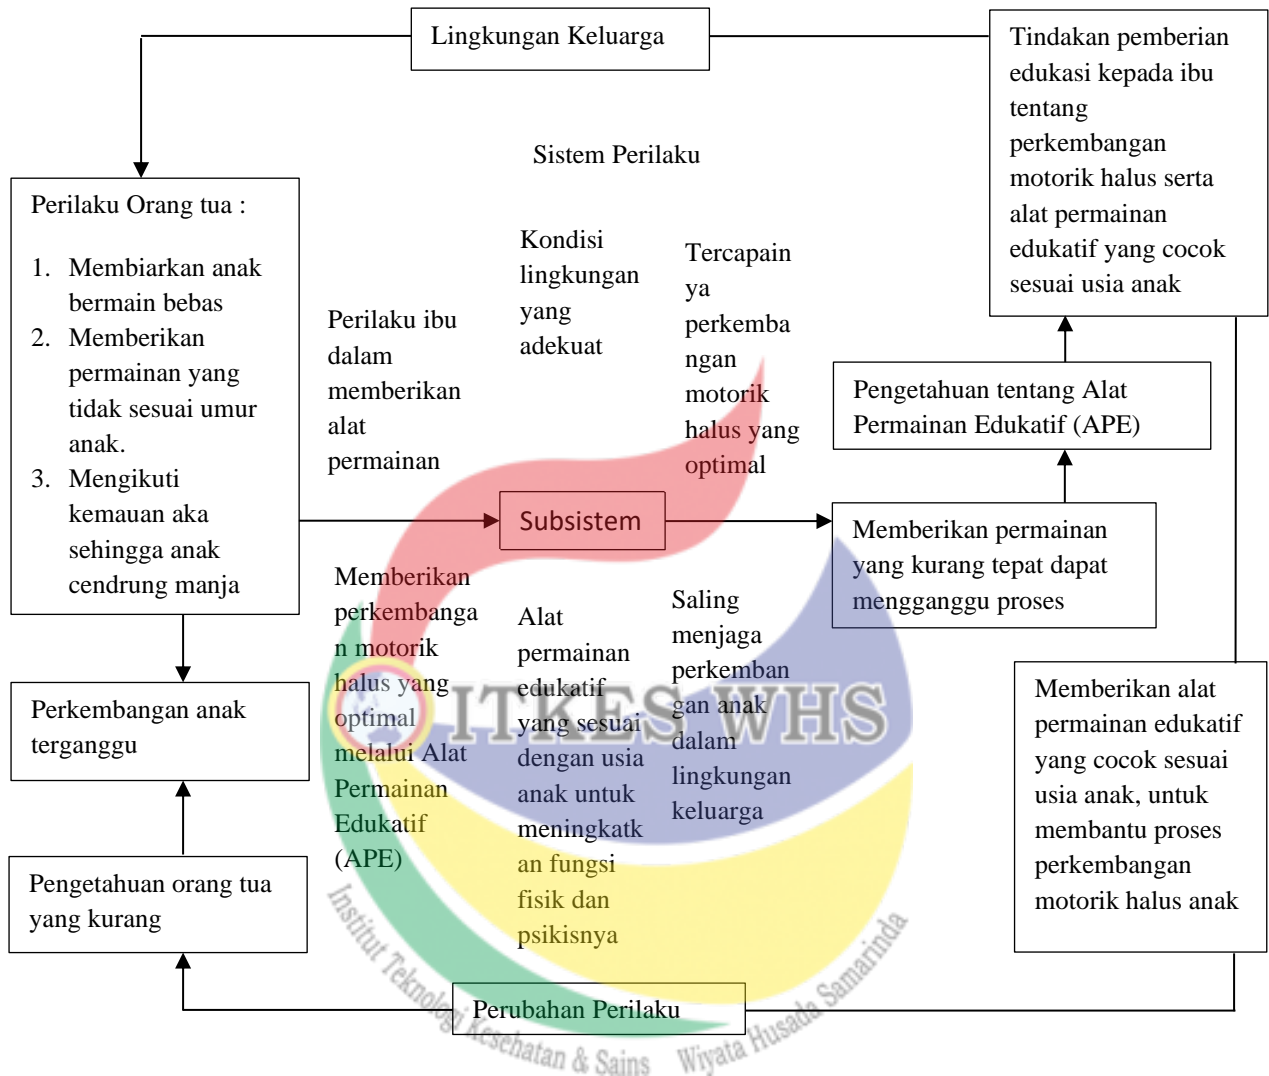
Lingkungan Keluarga

Tindakan pemberian edukasi kepada ibu tentang perkembangan motorik halus serta alat permainan edukatif yang cocok sesuai usia anak

Sistem Perilaku

Perilaku Orang tua :

1. Membiarkan anak bermain bebas
2. Memberikan permainan yang tidak sesuai umur anak.
3. Mengikuti kemauan aka sehingga anak cendrung manja

Kondisi lingkungan yang adekuat

Tercapainya perkembangan motorik halus yang optimal

Perilaku ibu dalam memberikan alat permainan

Pengetahuan tentang Alat Permainan Edukatif (APE)

Subsistem

Memberikan permainan yang kurang tepat dapat mengganggu proses

Memberikan perkembangan motorik halus yang optimal melalui Alat Permainan Edukatif (APE)

Alat permainan edukatif yang sesuai dengan usia anak untuk meningkatkan fungsi fisik dan psikisnya

Saling menjaga perkembangan anak dalam lingkungan keluarga

Perkembangan anak terganggu

Memberikan alat permainan edukatif yang cocok sesuai usia anak, untuk membantu proses perkembangan motorik halus anak

Pengetahuan orang tua yang kurang

ITKES WHS

Institut Teknologi Kesehatan & Sains Wiyata Husada Samarinda

Perubahan Perilaku